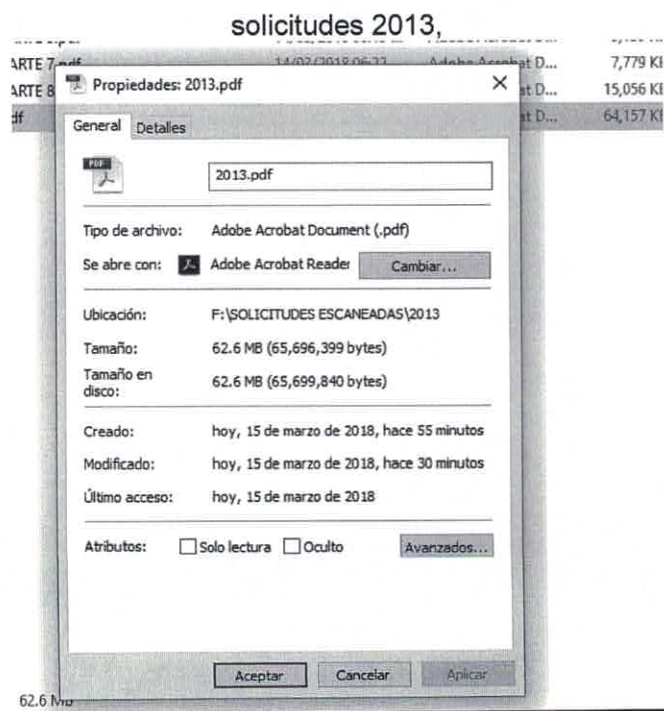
solicitudes 2013,

ARTE 7.pdf 14/03/2018 06:23 Adobe Acrobat D... 7,779 KB
ARTE 8 at D... 15,056 KB
df at D... 64,157 KB

Propiedades: 2013.pdf ×

General Detalles

2013.pdf

Tipo de archivo: Adobe Acrobat Document (.pdf)

Se abre con: Adobe Acrobat Reader Cambiar...

Ubicación: F:\SOLICITUDES ESCANEADAS\2013

Tamaño: 62.6 MB (65,696,399 bytes)

Tamaño en disco: 62.6 MB (65,699,840 bytes)

Creado: hoy, 15 de marzo de 2018, hace 55 minutos

Modificado: hoy, 15 de marzo de 2018, hace 30 minutos

Último acceso: hoy, 15 de marzo de 2018

Atributos: Solo lectura Oculto Avanzados...

Aceptar Cancelar Aplicar

62.6 MB